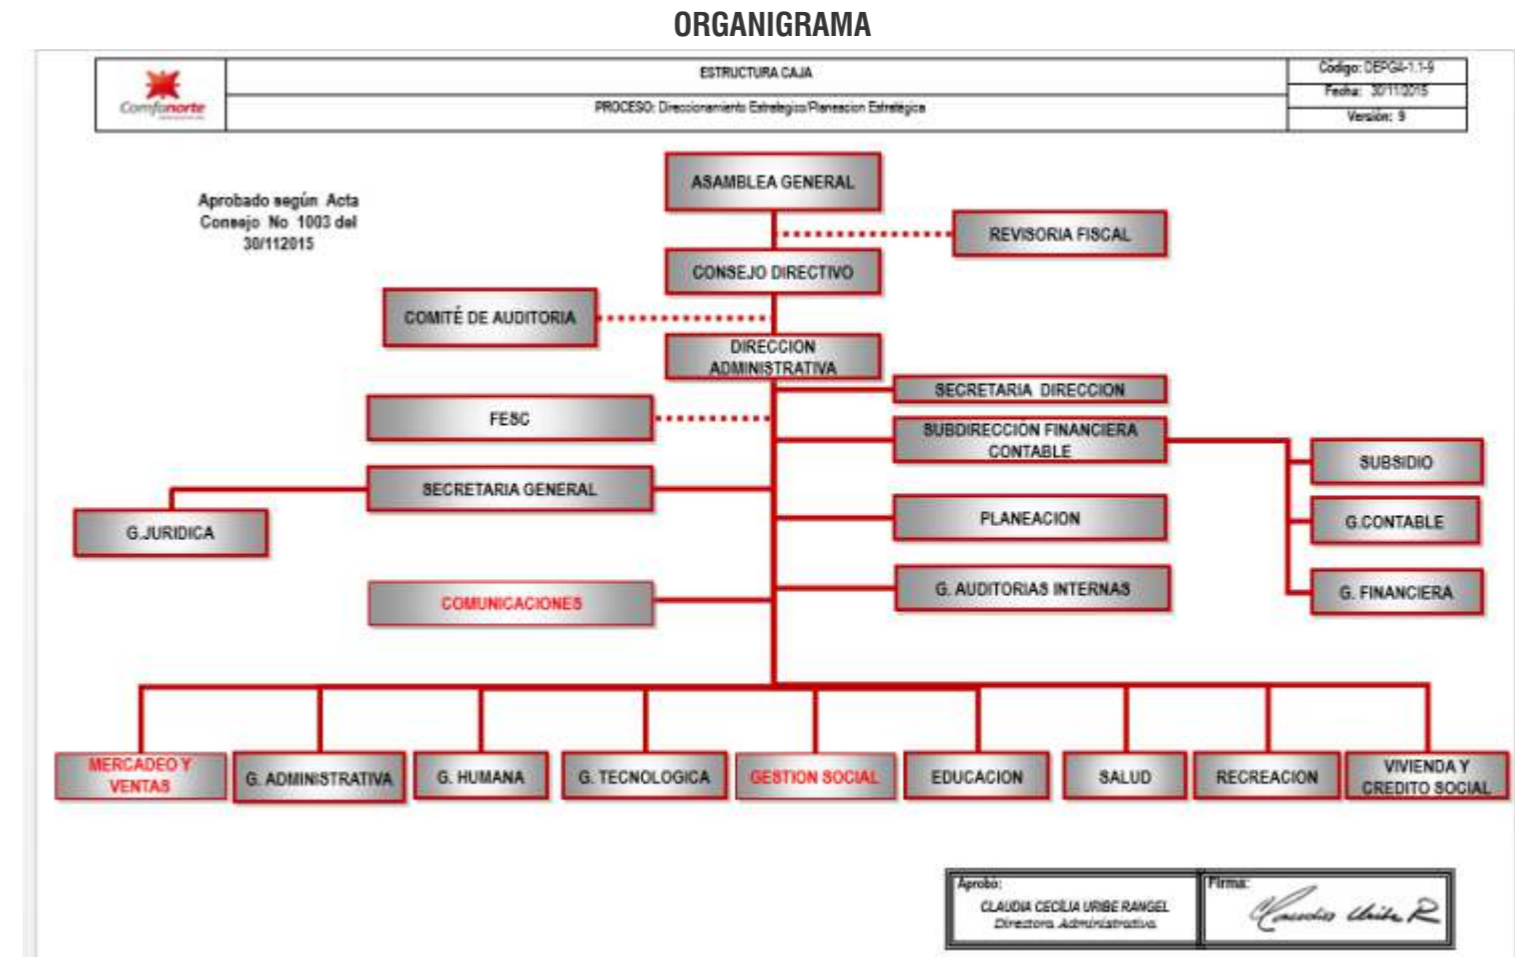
ORGANIGRAMA

Comfanorte

ESTRUCTURA CAJA

PROCESO: Direccionamiento Estratégico/Planeacion Estratégica

Código: DEPGI-1.1-9
Fecha: 30/11/2015
Versión: 9

Aprobado según Acta Consejo No 1003 del 30/112015

ASAMBLEA GENERAL

REVISORIA FISCAL

CONSEJO DIRECTIVO

COMITÉ DE AUDITORIA

DIRECCION ADMINISTRATIVA

SECRETARIA DIRECCION

FESC

SUBDIRECCION FINANCIERA CONTABLE

SUBSIDIO

SECRETARIA GENERAL

G.JURIDICA

PLANEACION

G.CONTABLE

COMUNICACIONES

G. AUDITORIAS INTERNAS

G. FINANCIERA

MERCADEO Y VENTAS

G. ADMINISTRATIVA

G. HUMANA

G. TECNOLOGICA

GESTION SOCIAL

EDUCACION

SALUD

RECREACION

VIVIENDA Y CREDITO SOCIAL

Aprobó:
CLAUDIA CECILIA URIBE RANGEL
Directora Administrativa

Firma:
Claudia Uribe R